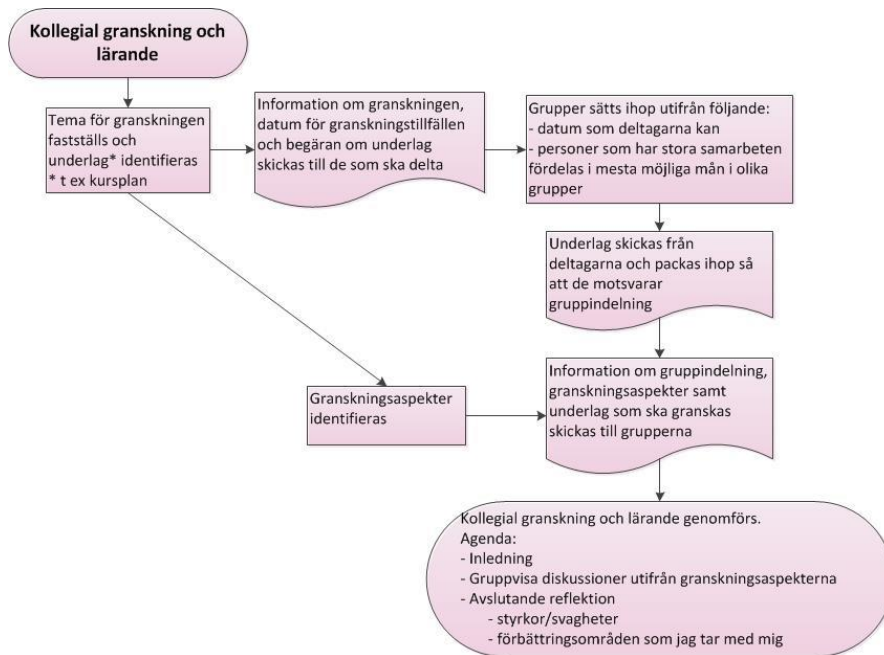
Kollegial granskning och lärande

Tema för granskningen fastställs och underlag* identifieras
* t ex kursplan

Information om granskningen, datum för granskningstillfällen och begäran om underlag skickas till de som ska delta

Grupper sätts ihop utifrån följande:
- datum som deltagarna kan
- personer som har stora samarbeten fördelas i mesta möjliga mån i olika grupper

Underlag skickas från deltagarna och packas ihop så att de motsvarar gruppindelning

Granskningsaspekter identifieras

Information om gruppindelning, granskningsaspekter samt underlag som ska granskas skickas till grupperna

Kollegial granskning och lärande genomförs.
Agenda:
- Inledning
- Gruppvisa diskussioner utifrån granskningsaspekterna
- Avslutande reflektion
- styrkor/svagheter
- förbättringsområden som jag tar med mig